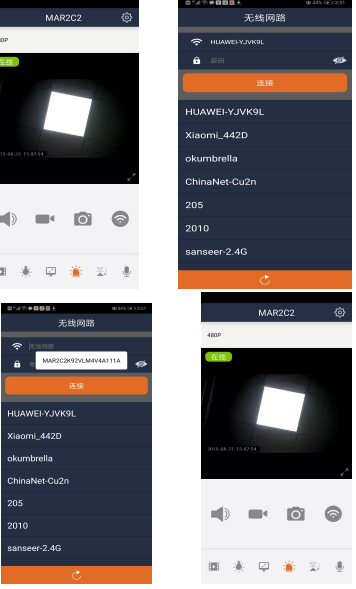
MAR2C2

80P

在线

2019-08-21 15:47:54

无线网路

HUAWEI-YJVK9L

密码

连接

HUAWEI-YJVK9L

Xiaomi_442D

okumbrella

ChinaNet-Cu2n

205

2010

sanseer-2.4G

无线网路

无线网路

MAR2C2K92VLM4V4A111A

连接

HUAWEI-YJVK9L

Xiaomi_442D

okumbrella

ChinaNet-Cu2n

205

2010

sanseer-2.4G

MAR2C2

480P

在线

2019-08-21 15:47:54